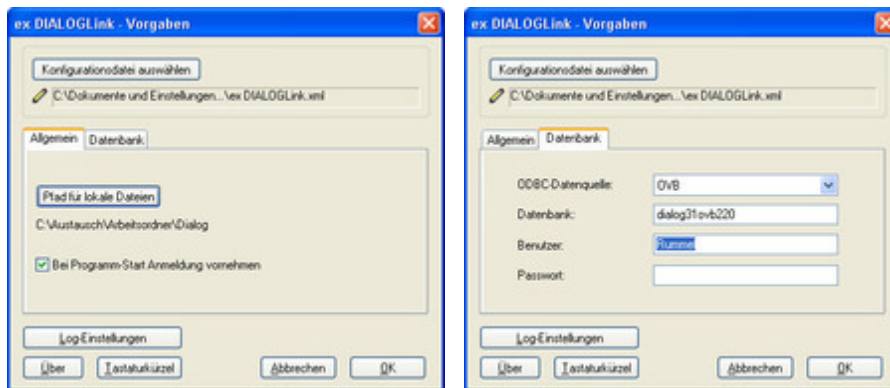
ex DIALOGLink - Vorgaben

Konfigurationsdatei auswählen

C:\Dokumente und Einstellungen...\ex DIALOGLink.xml

Allgemein | Datenbank

Pfad für lokale Dateien

C:\Austausch\Arbeitsordner\Dialog

Bei Programm-Start Anmeldung vornehmen

Log-Einstellungen

Über | Tastaturkürzel | Abbrechen | OK

ex DIALOGLink - Vorgaben

Konfigurationsdatei auswählen

C:\Dokumente und Einstellungen...\ex DIALOGLink.xml

Allgemein | Datenbank

ODBC-Datenquelle: OVB

Datenbank: dialog31ovb220

Benutzer: Rummel

Passwort:

Log-Einstellungen

Über | Tastaturkürzel | Abbrechen | OK